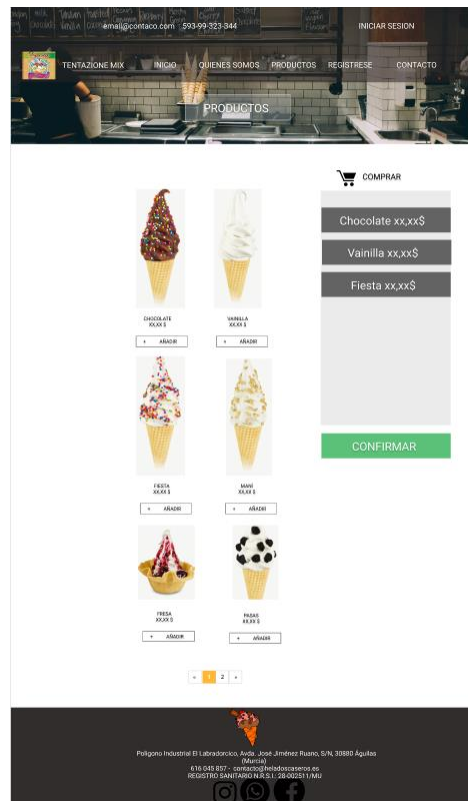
email@contaco.com 593-99-323-344

INICIAR SESION

TENTAZIONE MIX INICIO QUIENES SOMOS PRODUCTOS REGISTRESE CONTACTO

PRODUCTOS

COMPRAR

Chocolate xx,xx$

Vainilla xx,xx$

Fiesta xx,xx$

CONFIRMAR

CHOCOLATE
XX,XX $

+ AÑADIR

VAINILLA
XX,XX $

+ AÑADIR

FIESTA
XX,XX $

+ AÑADIR

MANÍ
XX,XX $

+ AÑADIR

FRESA
XX,XX $

+ AÑADIR

PASAS
XX,XX $

+ AÑADIR

« 1 2 »

Polígono Industrial El Labradorcico, Avda. José Jiménez Ruano, S/N, 30880 Águilas (Murcia)
616 045 857 - contacto@heladoscaseros.es
REGISTRO SANITARIO N.R.S.I.: 28-002511/MU